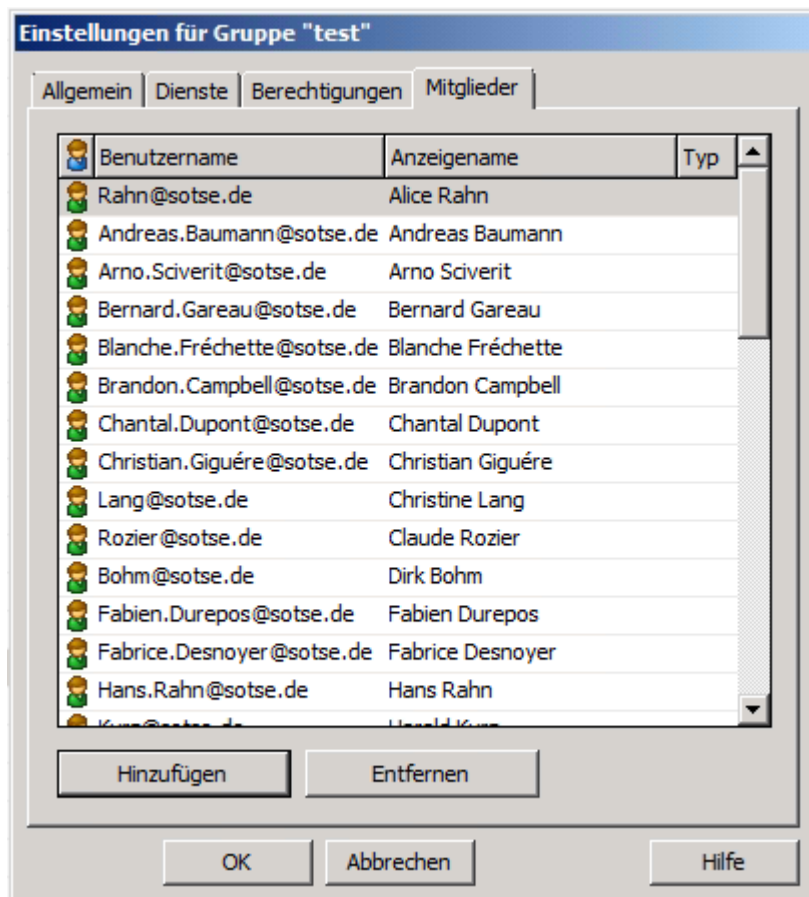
Einstellungen für Gruppe "test"

Allgemein | Dienste | Berechtigungen | Mitglieder

| Benutzername | Anzeigename | Typ |
|---|---|---|
| Rahn@sotse.de | Alice Rahn | |
| Andreas.Baumann@sotse.de | Andreas Baumann | |
| Arno.Sciverit@sotse.de | Arno Sciverit | |
| Bernard.Gareau@sotse.de | Bernard Gareau | |
| Blanche.Fréchette@sotse.de | Blanche Fréchette | |
| Brandon.Campbell@sotse.de | Brandon Campbell | |
| Chantal.Dupont@sotse.de | Chantal Dupont | |
| Christian.Giguére@sotse.de | Christian Giguére | |
| Lang@sotse.de | Christine Lang | |
| Rozier@sotse.de | Claude Rozier | |
| Bohm@sotse.de | Dirk Bohm | |
| Fabien.Durepos@sotse.de | Fabien Durepos | |
| Fabrice.Desnoyer@sotse.de | Fabrice Desnoyer | |
| Hans.Rahn@sotse.de | Hans Rahn | |
| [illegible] | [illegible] | |

Hinzufügen | Entfernen

OK | Abbrechen | Hilfe